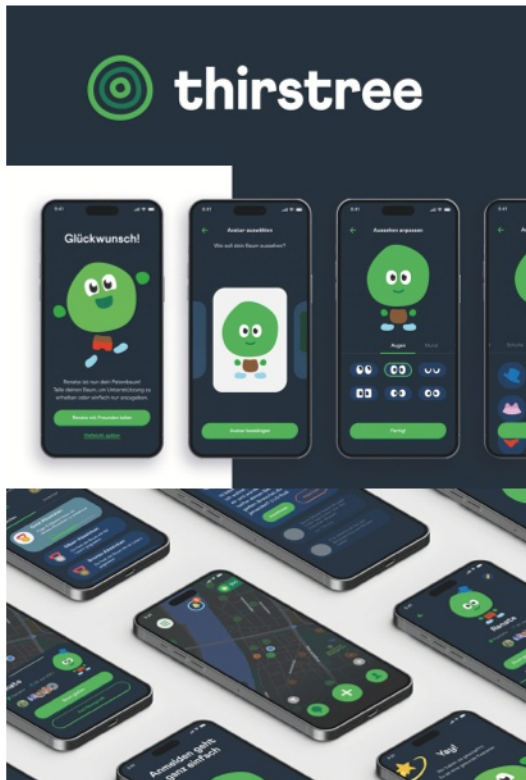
thirstree

Glückwunsch!

Renate ist nun dein Patenbaum! Teile deinen Baum, um Unterstützung zu erhalten oder einfach nur anzugeben.

Renate mit Freunden teilen

Vielleicht später

Avatar auswählen

Wie soll dein Baum aussehen?

Avatar bestätigen

Aussehen anpassen

Augen

Mund

Fertig!

Anmelden geht ganz einfach

Yay!

Renate